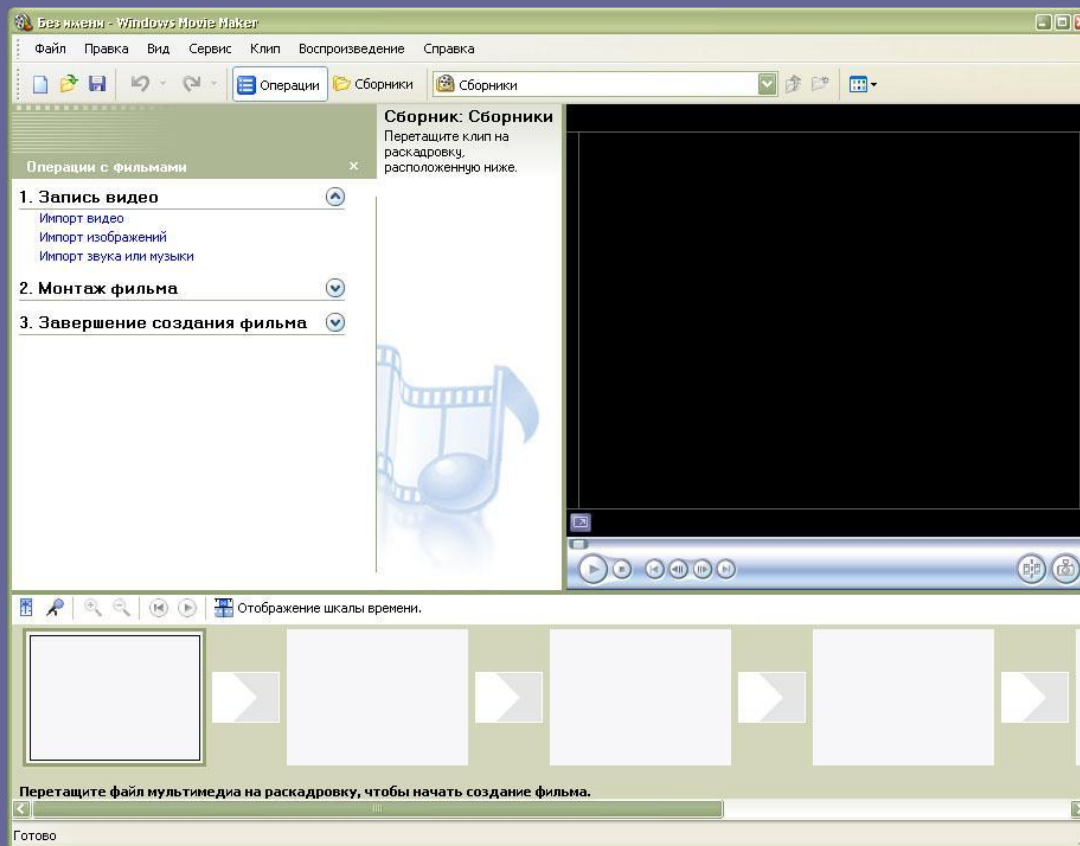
Без имени - Windows Movie Maker

Файл Правка Вид Сервис Клип Воспроизведение Справка

Операции Сборники Сборники

Операции с фильмами

1. Запись видео
Импорт видео
Импорт изображений
Импорт звука или музыки

2. Монтаж фильма

3. Завершение создания фильма

Сборник: Сборники
Перетащите клип на раскадровку, расположенную ниже.

Отображение шкалы времени.

Перетащите файл мультимедиа на раскадровку, чтобы начать создание фильма.

Готово